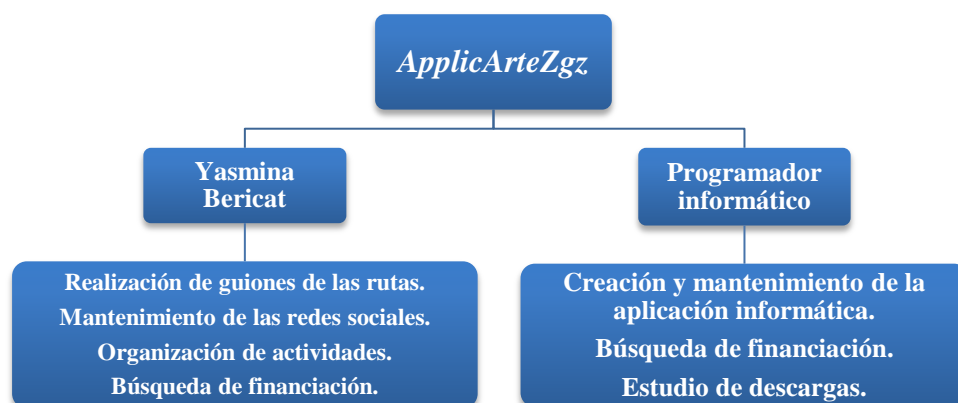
ApplicArteZgz

Yasmina Bericat

Programador informático

Realización de guiones de las rutas.
Mantenimiento de las redes sociales.
Organización de actividades.
Búsqueda de financiación.

Creación y mantenimiento de la aplicación informática.
Búsqueda de financiación.
Estudio de descargas.